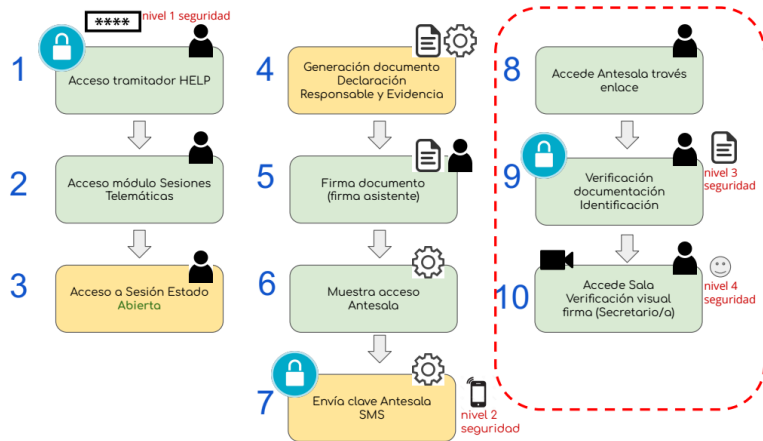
**** nivel 1 seguridad

1 Acceso tramitador HELP

2 Acceso módulo Sesiones Telemáticas

3 Acceso a Sesión Estado Abierta

4 Generación documento Declaración Responsable y Evidencia

5 Firma documento (firma asistente)

6 Muestra acceso Antesala

7 Envía clave Antesala SMS

nivel 2 seguridad

8 Accede Antesala través enlace

9 Verificación documentación Identificación

nivel 3 seguridad

10 Accede Sala Verificación visual firma (Secretario/a)

nivel 4 seguridad